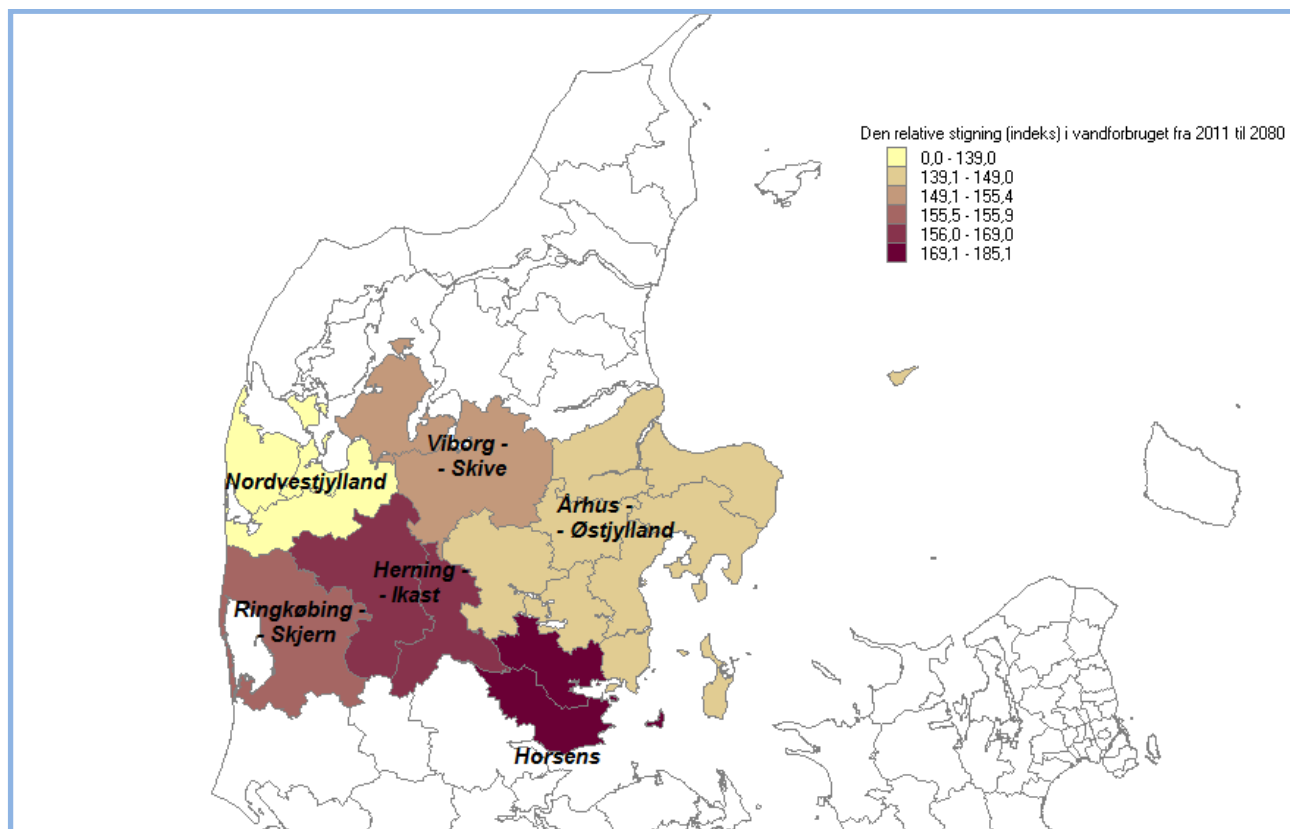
Den relative stigning (indeks) i vandforbruget fra 2011 til 2080
0,0 - 139,0
139,1 - 149,0
149,1 - 155,4
155,5 - 155,9
156,0 - 169,0
169,1 - 185,1

Viborg - - Skive

Nordvestjylland

Århus - - Østjylland

Herning - - Ikast

Ringkøbing - - Skjern

Horsens